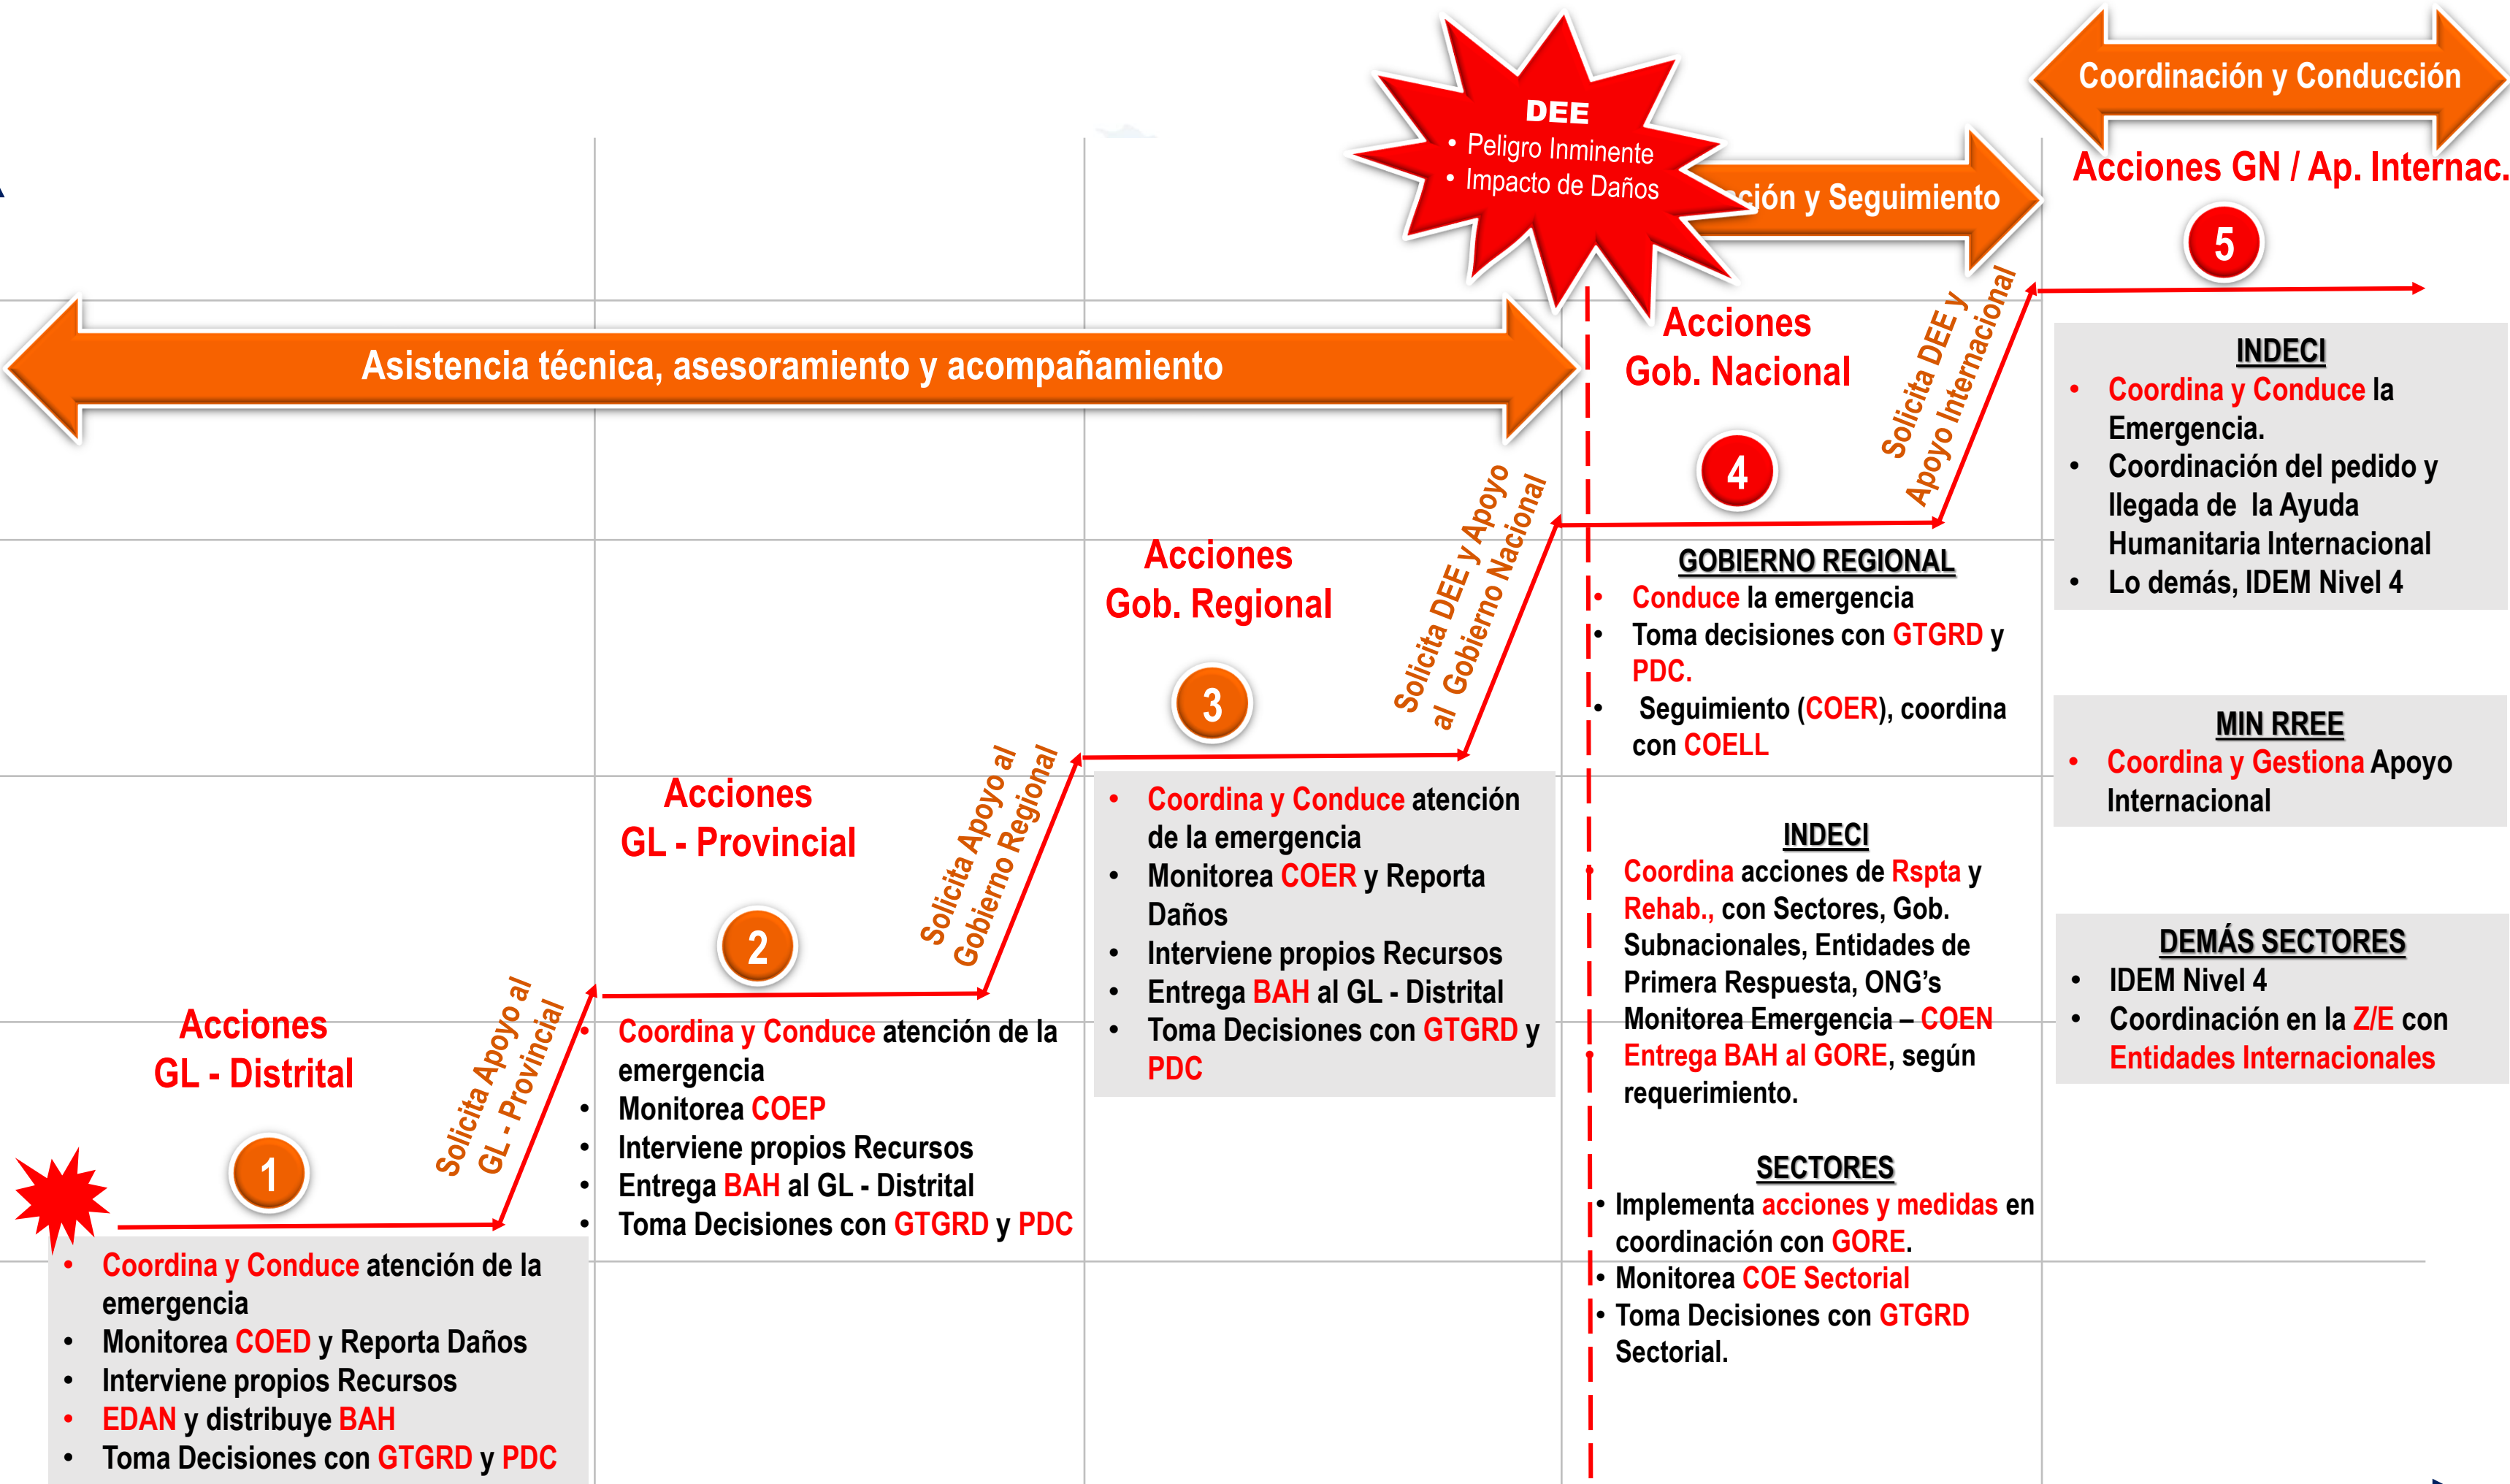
Coordinación y Conducción

DEE
• Peligro Inminente
• Impacto de Daños

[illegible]ción y Seguimiento

Acciones GN / Ap. Internac.

5

Asistencia técnica, asesoramiento y acompañamiento

Acciones
Gob. Nacional

Solicita DEE y Apoyo Internacional

4

INDECI
• Coordina y Conduce la Emergencia.
• Coordinación del pedido y llegada de la Ayuda Humanitaria Internacional
• Lo demás, IDEM Nivel 4

Acciones
Gob. Regional

Solicita DEE y Apoyo al Gobierno Nacional

3

GOBIERNO REGIONAL
• Conduce la emergencia
• Toma decisiones con GTGRD y PDC.
• Seguimiento (COER), coordina con COELL

MIN RREE
• Coordina y Gestiona Apoyo Internacional

Acciones
GL - Provincial

Solicita Apoyo al Gobierno Regional

2

• Coordina y Conduce atención de la emergencia
• Monitorea COER y Reporta Daños
• Interviene propios Recursos
• Entrega BAH al GL - Distrital
• Toma Decisiones con GTGRD y PDC

INDECI
Coordina acciones de Rspta y Rehab., con Sectores, Gob. Subnacionales, Entidades de Primera Respuesta, ONG's
Monitorea Emergencia – COEN
Entrega BAH al GORE, según requerimiento.

DEMÁS SECTORES
• IDEM Nivel 4
• Coordinación en la Z/E con Entidades Internacionales

Acciones
GL - Distrital

Solicita Apoyo al GL - Provincial

1

• Coordina y Conduce atención de la emergencia
• Monitorea COEP
• Interviene propios Recursos
• Entrega BAH al GL - Distrital
• Toma Decisiones con GTGRD y PDC

SECTORES
• Implementa acciones y medidas en coordinación con GORE.
• Monitorea COE Sectorial
• Toma Decisiones con GTGRD Sectorial.

• Coordina y Conduce atención de la emergencia
• Monitorea COED y Reporta Daños
• Interviene propios Recursos
• EDAN y distribuye BAH
• Toma Decisiones con GTGRD y PDC